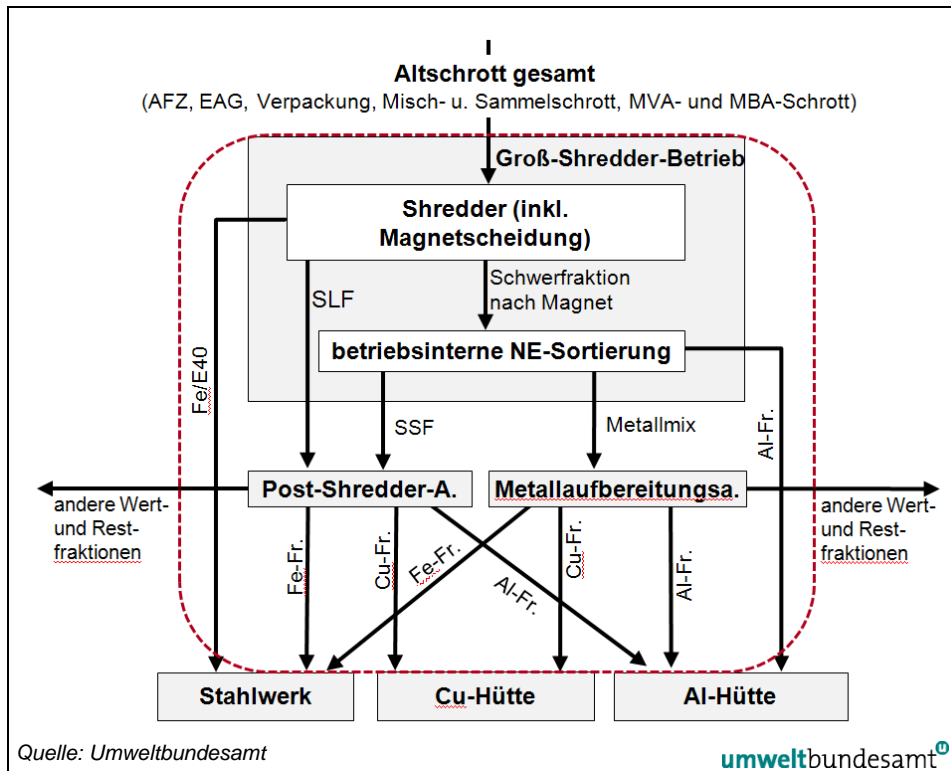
Altschrott gesamt
(AFZ, EAG, Verpackung, Misch- u. Sammelschrott, MVA- und MBA-Schrott)

Groß-Shredder-Betrieb

Shredder (inkl. Magnetscheidung)

SLF

Schwerfraktion nach Magnet

betriebsinterne NE-Sortierung

Fe/E40

SSF

Metallmix

Al-Fr.

andere Wert- und Restfraktionen

Post-Shredder-A.

Metallaufbereitungsa.

andere Wert- und Restfraktionen

Fe-Fr.

Cu-Fr.

Fe-Fr.

Al-Fr.

Cu-Fr.

Al-Fr.

Stahlwerk

Cu-Hütte

Al-Hütte

Quelle: Umweltbundesamt

umweltbundesamt